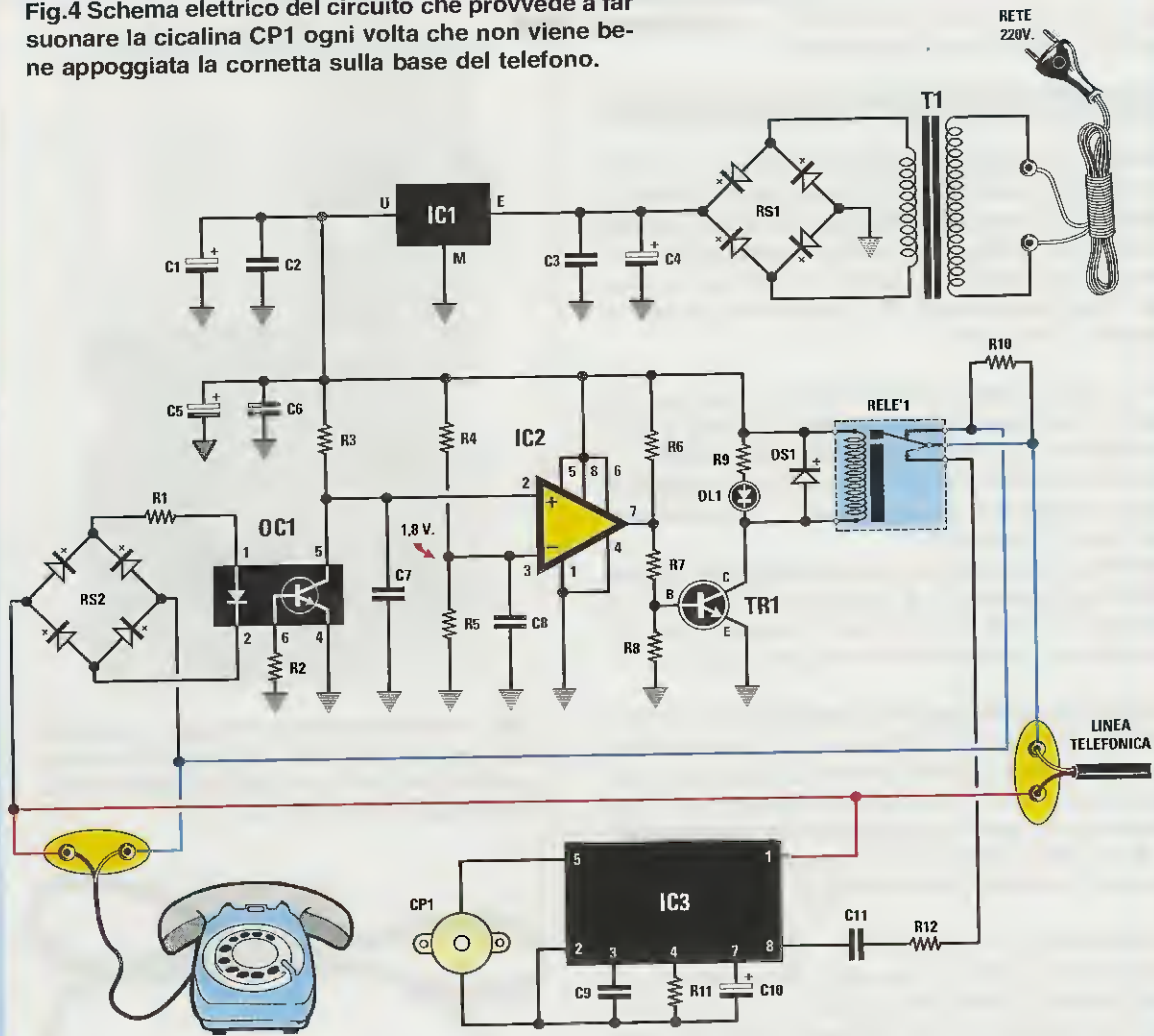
Fig.4 Schema elettrico del circuito che provvede a far suonare la cicalina CP1 ogni volta che non viene bene appoggiata la cornetta sulla base del telefono.

RETE 220V.

T1

IC1

U

E

M

RS1

C1

C2

C3

C4

R10

RELE'1

C5

C6

R3

R4

IC2

R6

R9

DS1

DL1

R1

OC1

1,8 V.

RS2

1

5

2

6

4

C7

R5

C8

3

1

5

8

6

7

4

R7

B

C

TR1

E

R2

R8

LINEA TELEFONICA

CP1

IC3

5

1

2

3

4

7

8

C11

R12

C9

R11

C10